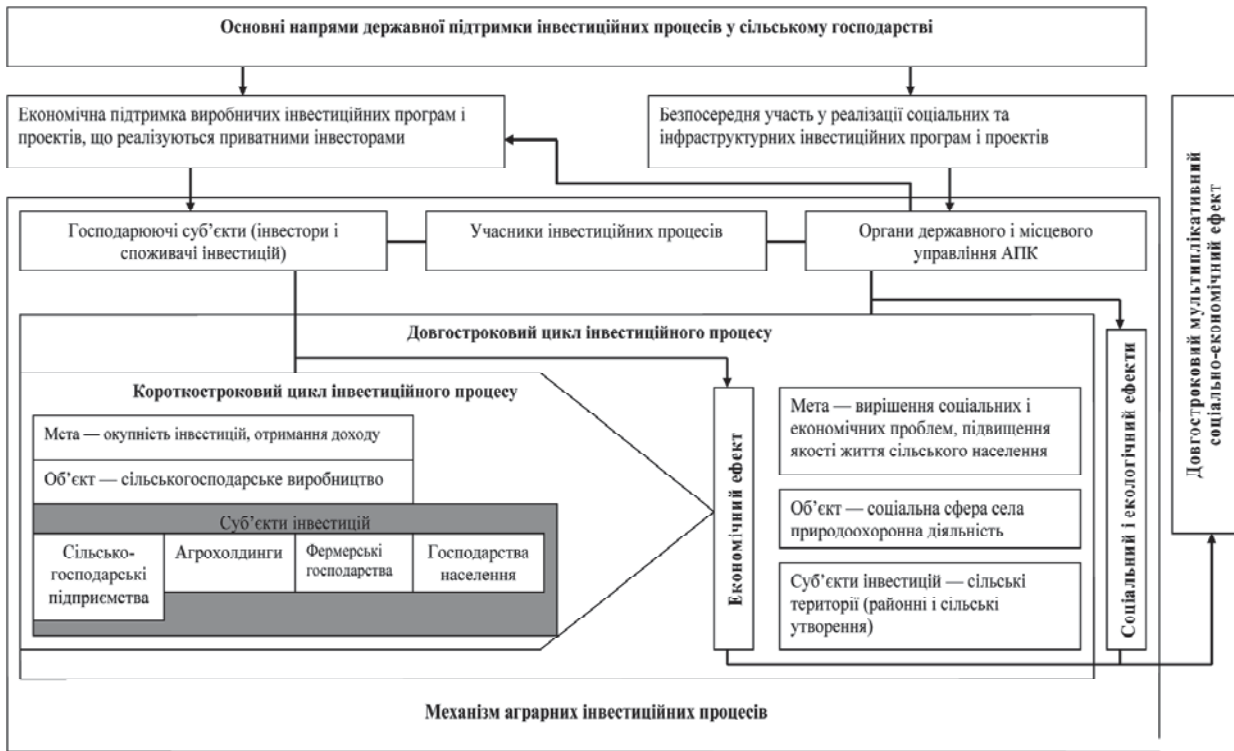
Основні напрями державної підтримки інвестиційних процесів у сільському господарстві

Економічна підтримка виробничих інвестиційних програм і проектів, що реалізуються приватними інвесторами

Безпосередня участь у реалізації соціальних та інфраструктурних інвестиційних програм і проектів

Довгостроковий мультиплікативний соціально-економічний ефект

Господарюючі суб'єкти (інвестори і споживачі інвестицій)

Учасники інвестиційних процесів

Органи державного і місцевого управління АПК

Довгостроковий цикл інвестиційного процесу

Соціальний і екологічний ефекти

Короткостроковий цикл інвестиційного процесу

Мета — окупність інвестицій, отримання доходу

Об'єкт — сільськогосподарське виробництво

Суб'єкти інвестицій

Сільсько-господарські підприємства

Агрохолдинги

Фермерські господарства

Господарства населення

Економічний ефект

Мета — вирішення соціальних і економічних проблем, підвищення якості життя сільського населення

Об'єкт — соціальна сфера села природоохоронна діяльність

Суб'єкти інвестицій — сільські території (районні і сільські утворення)

Механізм аграрних інвестиційних процесів